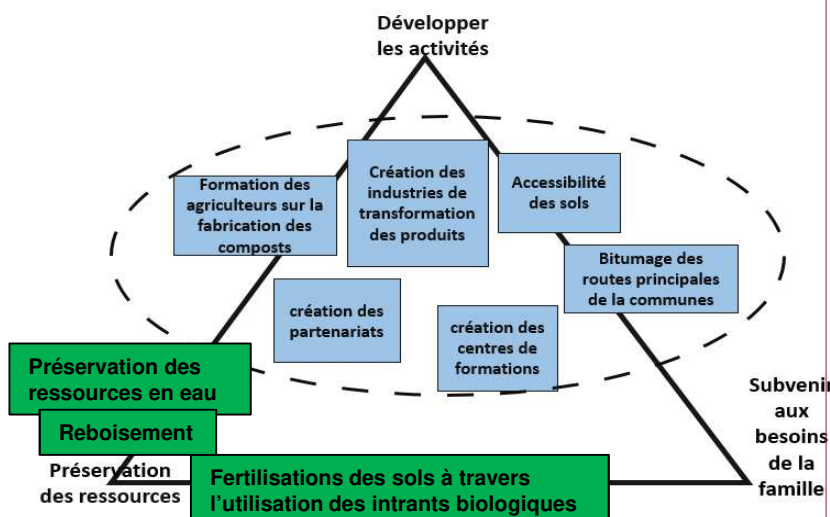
Développer les activités

Formation des agriculteurs sur la fabrication des composts

Création des industries de transformation des produits

Accessibilité des sols

Bitumage des routes principales de la communes

création des partenariats

création des centres de formations

Préservation des ressources en eau

Reboisement

Préservation des ressources

Fertilisations des sols à travers l'utilisation des intrants biologiques

Subvenir aux besoins de la famille